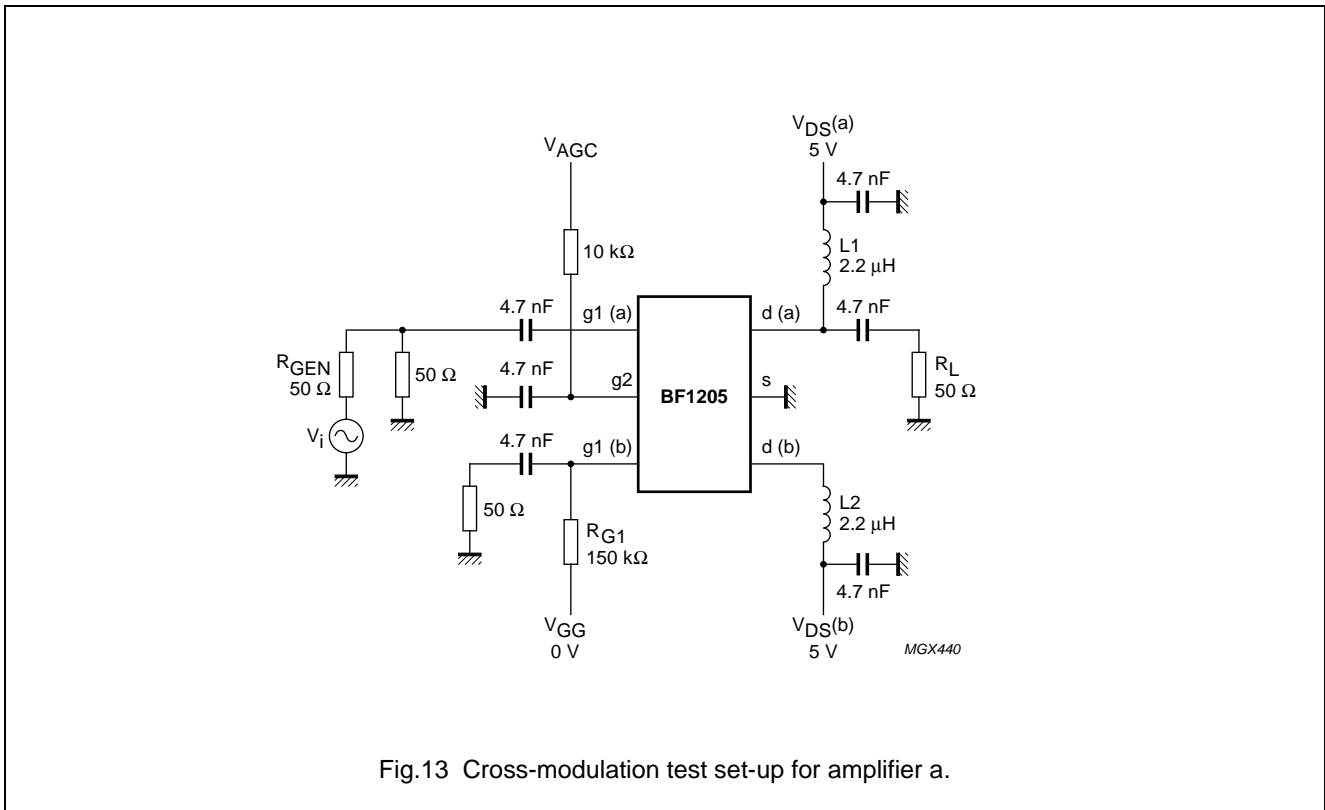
$V_{DS}(a)$
5 V

$V_{AGC}$

4.7 nF

10 kΩ

L1
2.2 μH

4.7 nF

g1 (a)

d (a)

4.7 nF

$R_{GEN}$
50 Ω

50 Ω

4.7 nF

g2

BF1205

s

$R_L$
50 Ω

$V_i$

4.7 nF

g1 (b)

d (b)

50 Ω

L2
2.2 μH

$R_{G1}$
150 kΩ

4.7 nF

$V_{GG}$
0 V

$V_{DS}(b)$
5 V

MGX440

Fig.13 Cross-modulation test set-up for amplifier a.